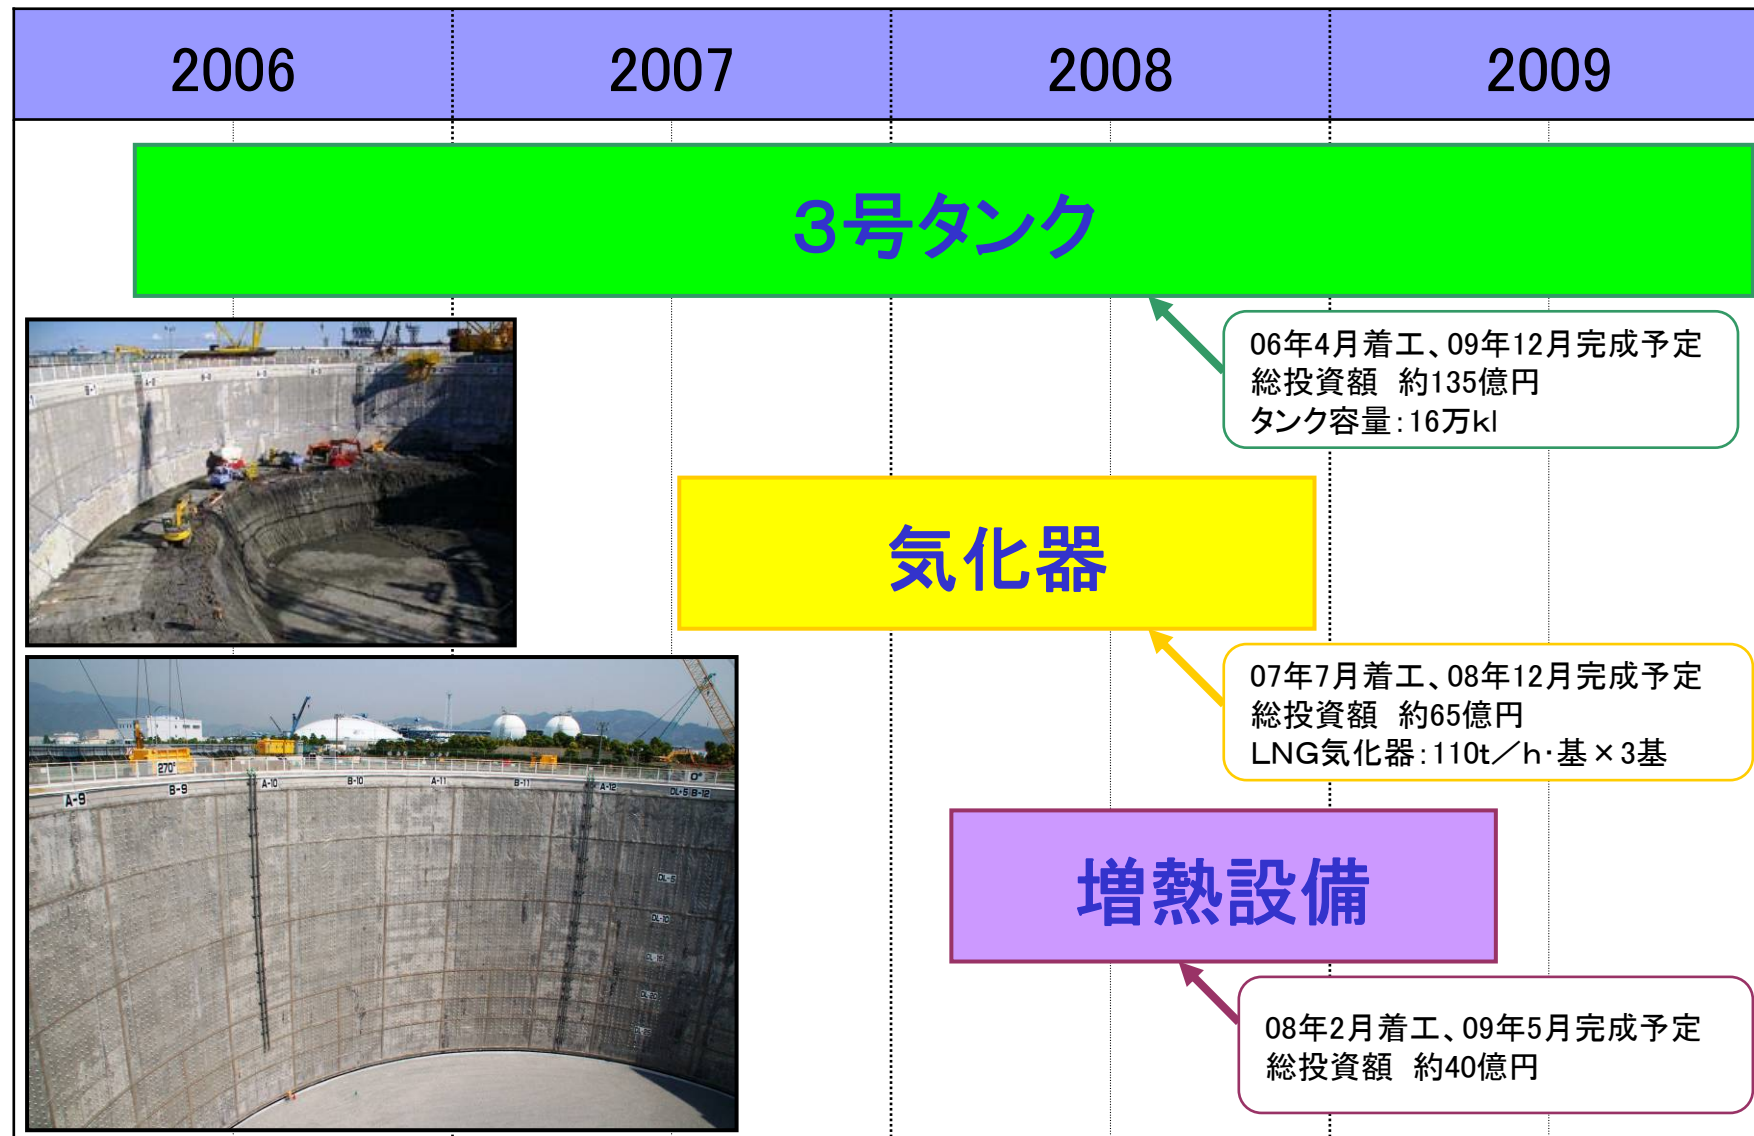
| 2006 | 2007 | 2008 | 2009 |
|---|---|---|---|

3号タンク

06年4月着工、09年12月完成予定
総投資額　約135億円
タンク容量：16万kl

気化器

07年7月着工、08年12月完成予定
総投資額　約65億円
LNG気化器：110t／h･基×3基

増熱設備

08年2月着工、09年5月完成予定
総投資額　約40億円